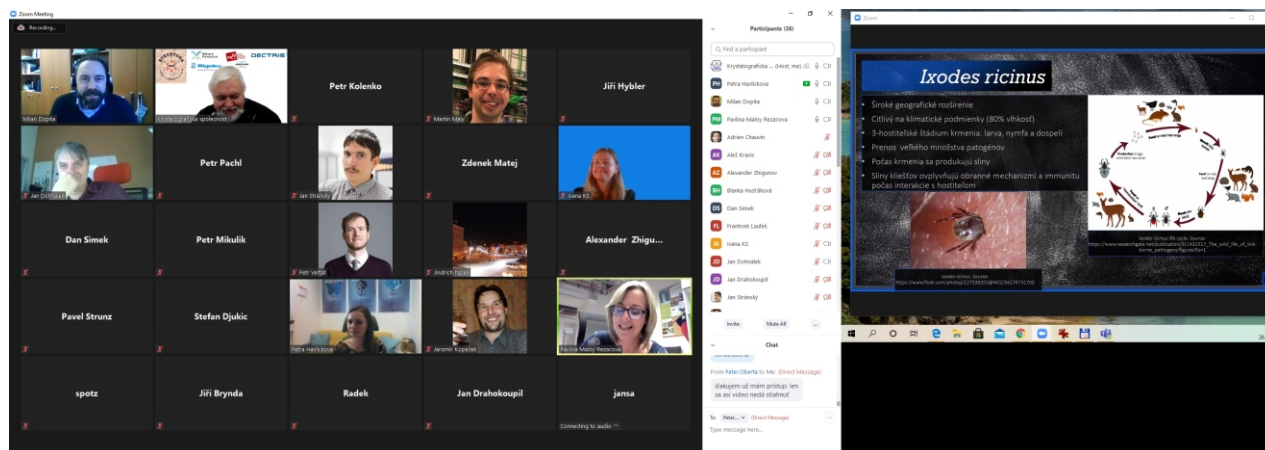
Zoom Meeting

Recording...

Milan Dopita

Krystalografická společnost

Petr Kolenko

Martin Mey

Jiří Hybler

Jan Dohnálek

Petr Pachl

Jan Stránský

Zdenek Matej

Ivana KS

Dan Simek

Petr Mikulik

Petr Veřtát

Jindřich Hašek

Alexander Zhigu...

Pavel Strunz

Stefan Djukic

Petra Havlíčková

Jaromír Kopeček

Pavlína Maloy Rezacova

spotz

Jiří Brynda

Radek

Jan Drahokoupil

jansa

Connecting to audio

Participants (36)

Find a participant

Krystalografická ... (Host, me)

Petra Havlíčková

Milan Dopita

Pavlína Maloy Rezacova

Adrien Chauvin

Aleš Kravic

Alexander Zhigunov

Blanka Hudčáková

Dan Simek

František Laufek

Ivana KS

Jan Dohnálek

Jan Drahokoupil

Jan Stránský

Invite

Mute All

...

Chat

From Peter Oberta to Me: (Direct Message)

ďakujem už mám prístup. len sa asi video nedá stiahnuť

To: Peter... (Direct Message)

Type message here...

Zoom

Ixodes ricinus

Široké geografické rozšírenie

Citlivý na klimatické podmienky (80% vlhkosť)

3-hostiteľské štádium krmenia: larva, nymfa a dospelí

Prenos veľkého množstva patogénov

Počas krmenia sa produkujú sliny

Sliny kliešťov ovplyvňujú obranné mechanizmi a imunitu počas interakcie s hostiteľom

Ixodes ricinus. Source: https://www.flickr.com/photos/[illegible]

Ixodes ricinus life cycle. Source: https://www.researchgate.net/publication/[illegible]_The_wild_life_of_tick-borne_pathogens/figures?lo=1